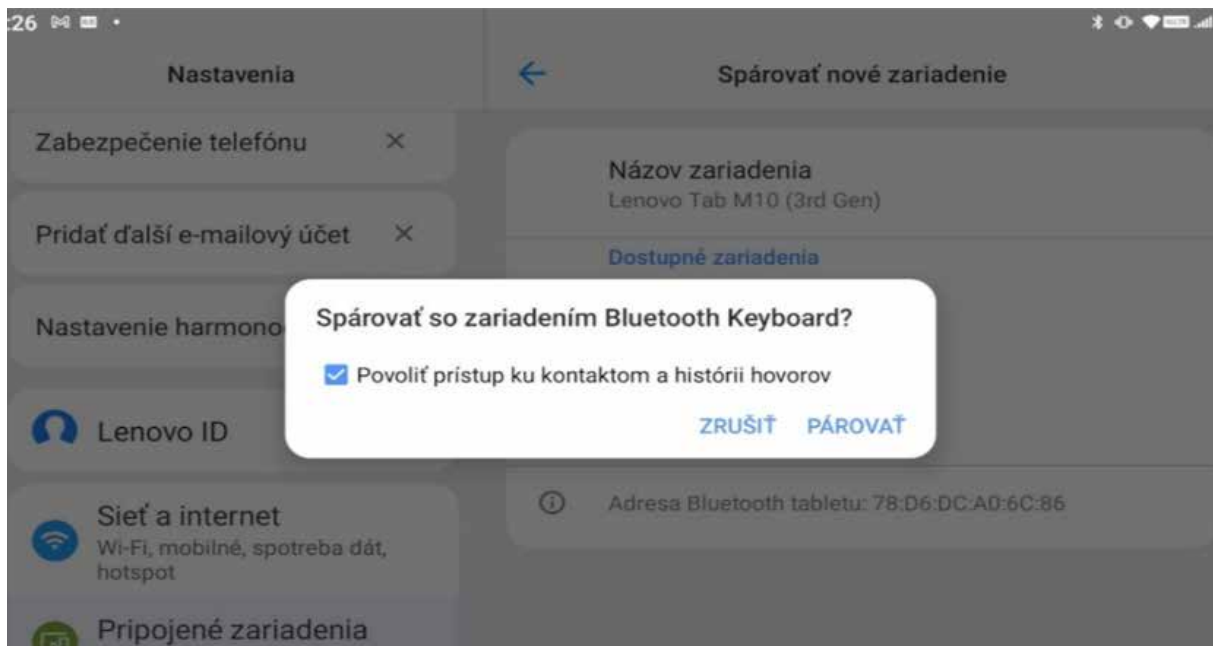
:26

Nastavenia

Zabezpečenie telefónu ×

Pridať ďalší e-mailový účet ×

Nastavenie harmono

Lenovo ID

Sieť a internet
Wi-Fi, mobilné, spotreba dát, hotspot

Pripojené zariadenia

←

Spárovať nové zariadenie

Názov zariadenia
Lenovo Tab M10 (3rd Gen)

Dostupné zariadenia

Spárovať so zariadením Bluetooth Keyboard?

Povoliť prístup ku kontaktom a histórii hovorov

ZRUŠIŤ PÁROVAŤ

Adresa Bluetooth tabletu: 78:D6:DC:A0:6C:86